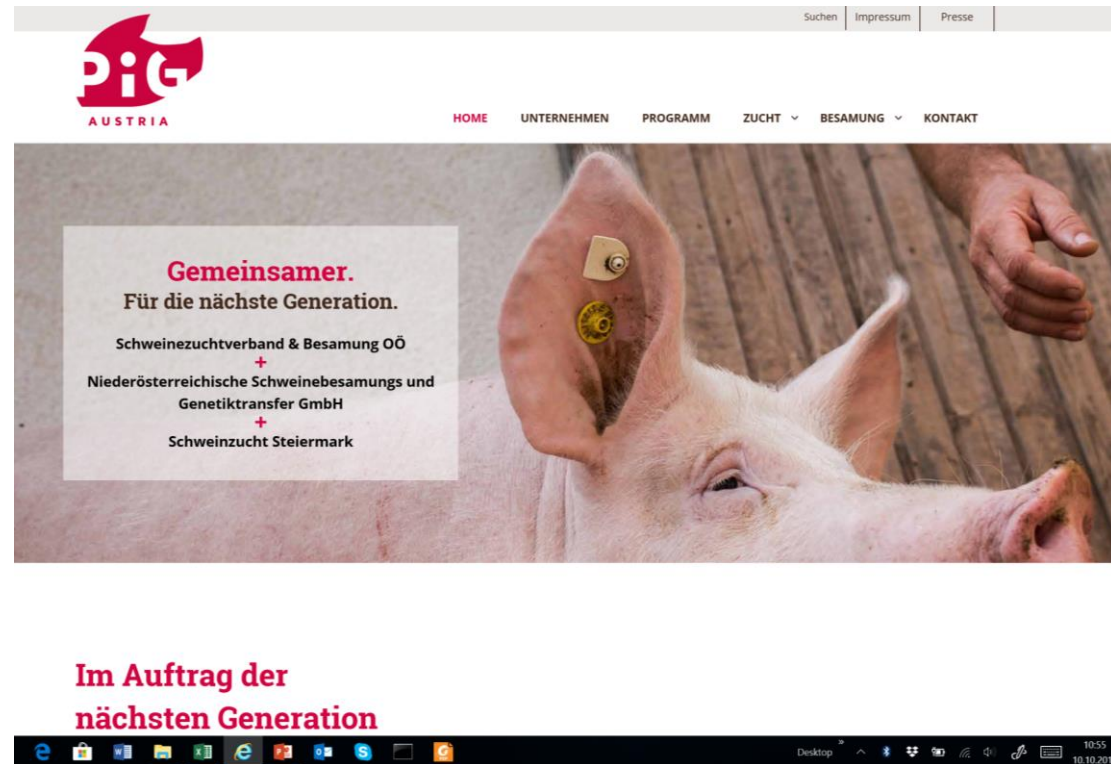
Suchen | Impressum | Presse

PiG
AUSTRIA

HOME UNTERNEHMEN PROGRAMM ZUCHT BESAMUNG KONTAKT

Gemeinsamer.
Für die nächste Generation.

Schweinezuchtverband & Besamung OÖ
+
Niederösterreichische Schweinebesamungs und Genetiktransfer GmbH
+
Schweinzucht Steiermark

Im Auftrag der nächsten Generation

Desktop

10:55
10.10.20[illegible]